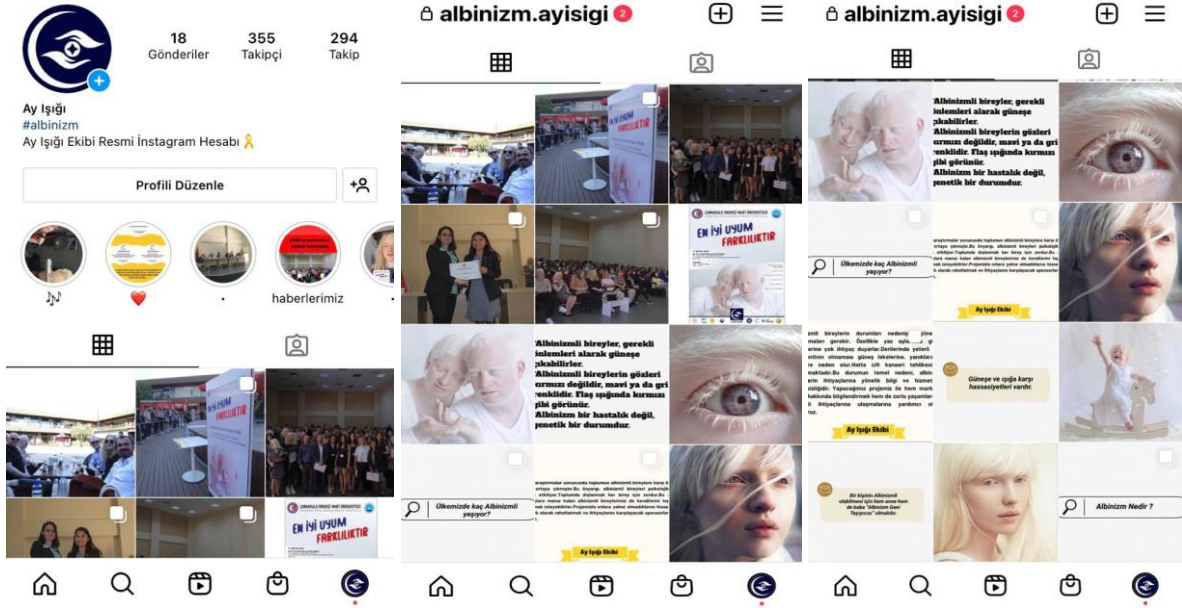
18 Gönderiler
355 Takipçi
294 Takip

Ay Işığı
#albinizm
Ay Işığı Ekibi Resmi İnstagram Hesabı 🎗️

Profili Düzenle

🎶
❤️
.
haberlerimiz

EN İYİ UYUM FARKLILIKTIR

albinizm.ayisigi 2

EN İYİ UYUM FARKLILIKTIR

EN İYİ UYUM FARKLILIKTIR

Albinizmli bireyler, gerekli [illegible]nlemleri alarak güneşe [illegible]çıkabilirler.
Albinizmli bireylerin gözleri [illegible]ırmızı değildir, mavi ya da gri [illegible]renklidir. Flaş ışığında kırmızı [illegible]ibi görünür.
Albinizm bir hastalık değil, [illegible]enetik bir durumdur.

Ülkemizde kaç Albinizmli yaşıyor?

Ay Işığı Ekibi

albinizm.ayisigi 2

Albinizmli bireyler, gerekli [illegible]nlemleri alarak güneşe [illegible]çıkabilirler.
Albinizmli bireylerin gözleri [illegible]ırmızı değildir, mavi ya da gri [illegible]renklidir. Flaş ışığında kırmızı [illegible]ibi görünür.
Albinizm bir hastalık değil, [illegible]enetik bir durumdur.

Ülkemizde kaç Albinizmli yaşıyor?

Ay Işığı Ekibi

Ay Işığı Ekibi

Güneşe ve ışığa karşı hassasiyetleri vardır.

Bir kişinin Albinizmli olabilmesi için hem anne hem de baba "Albinizm Geni Taşıyıcısı" olmalıdır.

Albinizm Nedir ?